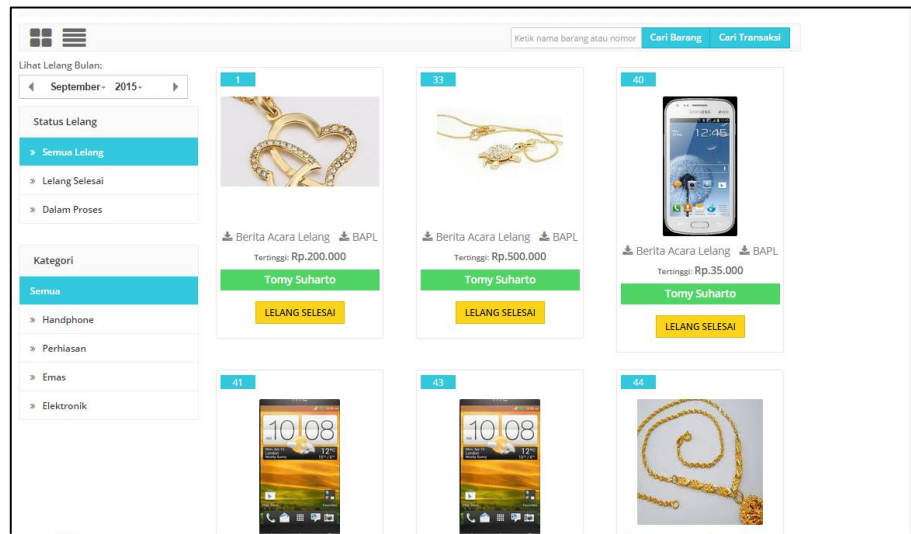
Ketik nama barang atau nomor | Cari Barang | Cari Transaksi

Lihat Lelang Bulan:
September 2015

Status Lelang
» Semua Lelang
» Lelang Selesai
» Dalam Proses

Kategori
Semua
» Handphone
» Perhiasan
» Emas
» Elektronik

1
Berita Acara Lelang BAPL
Tertinggi: Rp.200.000
Tomy Suharto
LELANG SELESAI

33
Berita Acara Lelang BAPL
Tertinggi: Rp.500.000
Tomy Suharto
LELANG SELESAI

40
Berita Acara Lelang BAPL
Tertinggi: Rp.35.000
Tomy Suharto
LELANG SELESAI

41
10 08
12°C

43
10 08
12°C

44